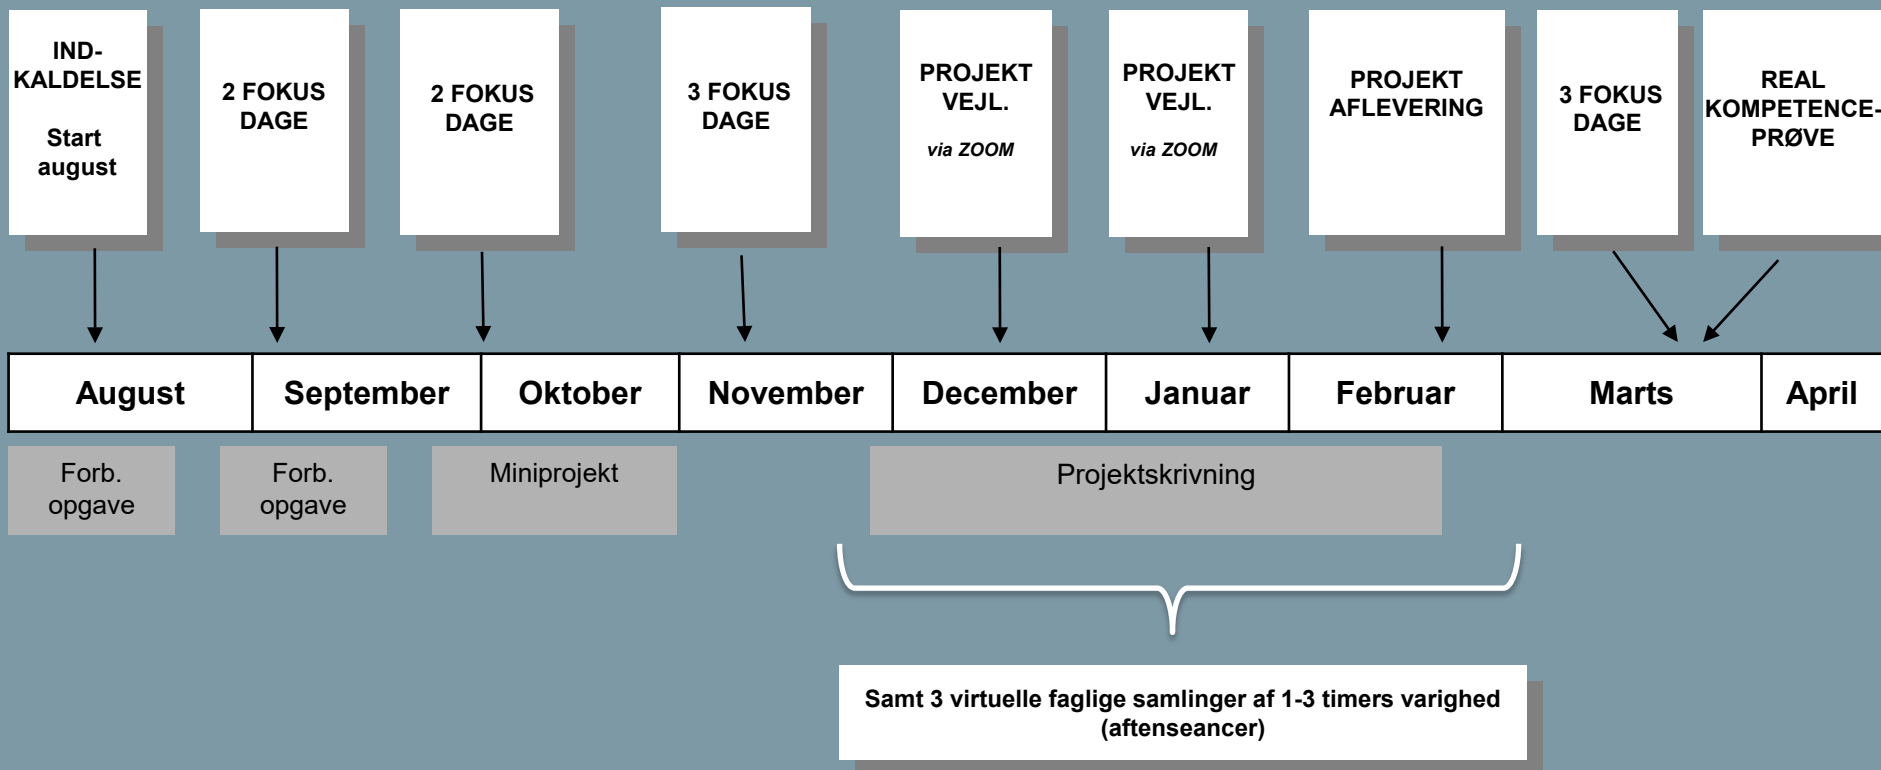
IND-KALDELSE

Start august

2 FOKUS DAGE

2 FOKUS DAGE

3 FOKUS DAGE

PROJEKT VEJL.

via ZOOM

PROJEKT VEJL.

via ZOOM

PROJEKT AFLEVERING

3 FOKUS DAGE

REAL KOMPETENCE-PRØVE

| August | September | Oktober | November | December | Januar | Februar | Marts | April |
|---|---|---|---|---|---|---|---|---|

Forb. opgave

Forb. opgave

Miniprojekt

Projektskrivning

Samt 3 virtuelle faglige samlinger af 1-3 timers varighed (aftenseancer)